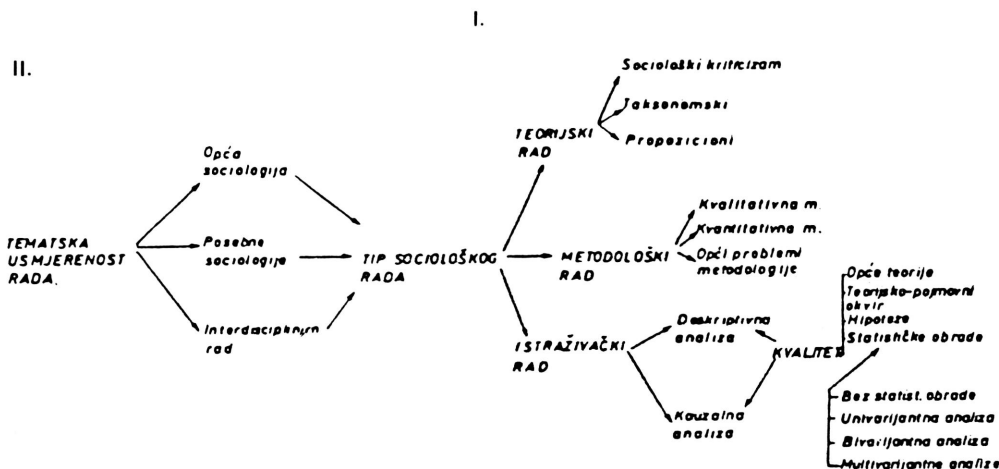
I.

II.

TEMATSKA USMJERENOST RADA.

Opća sociologija

Posebne sociologije

Interdisciplinarni rad

TIP SOCIOLOŠKOG RADA

TEORIJSKI RAD

Sociološki kriticizam

Taksonomski

Propozicioni

METODOLOŠKI RAD

Kvalitativna m.

Kvantitativna m.

Opći problemi metodologije

ISTRAŽIVAČKI RAD

Deskriptivna analiza

Kauzalna analiza

KVALITET

Opće teorije

Teorijsko-pojmovni okvir

Hipoteze

Statističke obrade

Bez statist. obrade

Univarijantna analiza

Bivarijantna analiza

Multivarijantna analiza